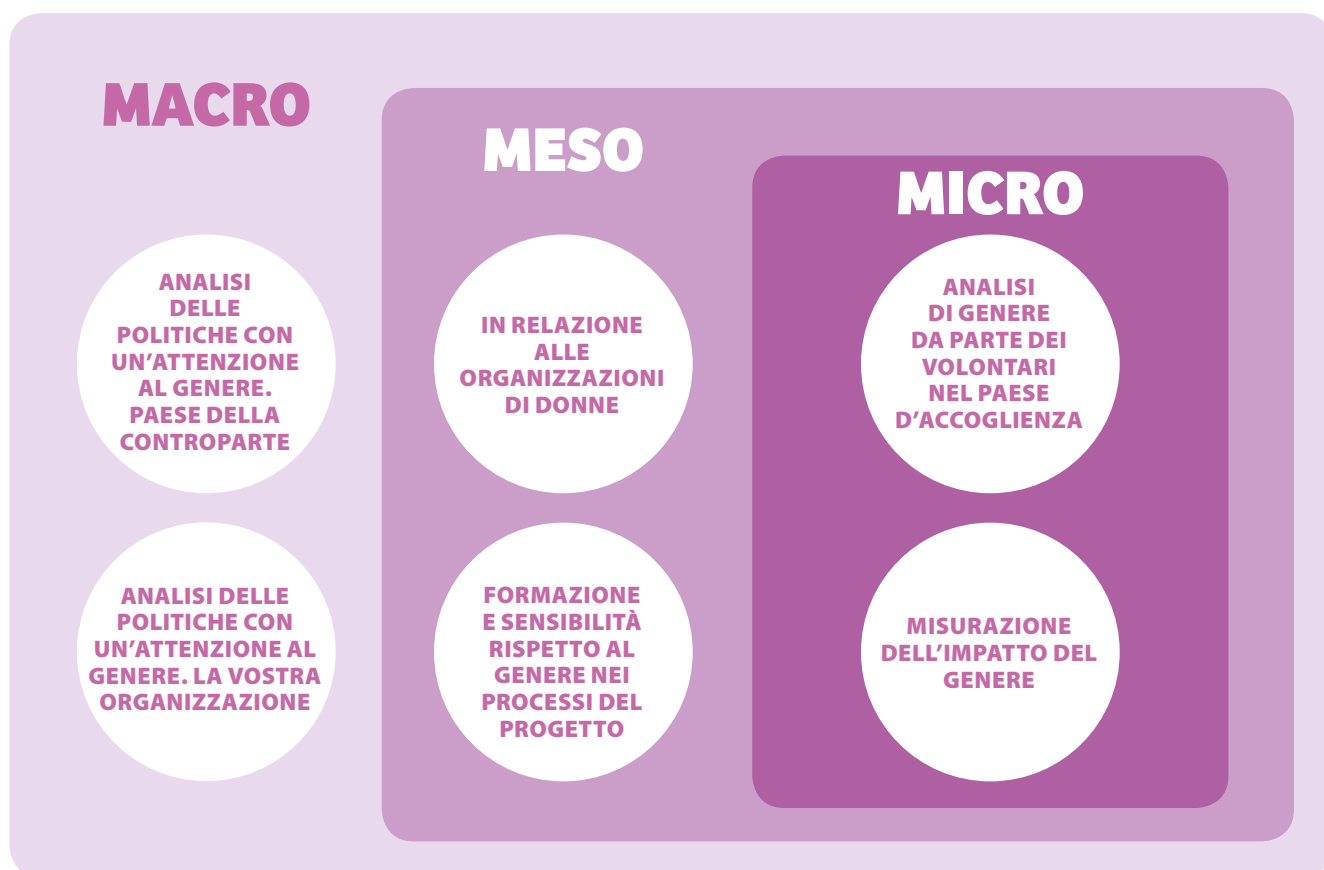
MACRO

MESO

MICRO

ANALISI DELLE POLITICHE CON UN'ATTENZIONE AL GENERE. PAESE DELLA CONTROPARTE

ANALISI DELLE POLITICHE CON UN'ATTENZIONE AL GENERE. LA VOSTRA ORGANIZZAZIONE

IN RELAZIONE ALLE ORGANIZZAZIONI DI DONNE

FORMAZIONE E SENSIBILITÀ RISPETTO AL GENERE NEI PROCESSI DEL PROGETTO

ANALISI DI GENERE DA PARTE DEI VOLONTARI NEL PAESE D'ACCOGLIENZA

MISURAZIONE DELL'IMPATTO DEL GENERE